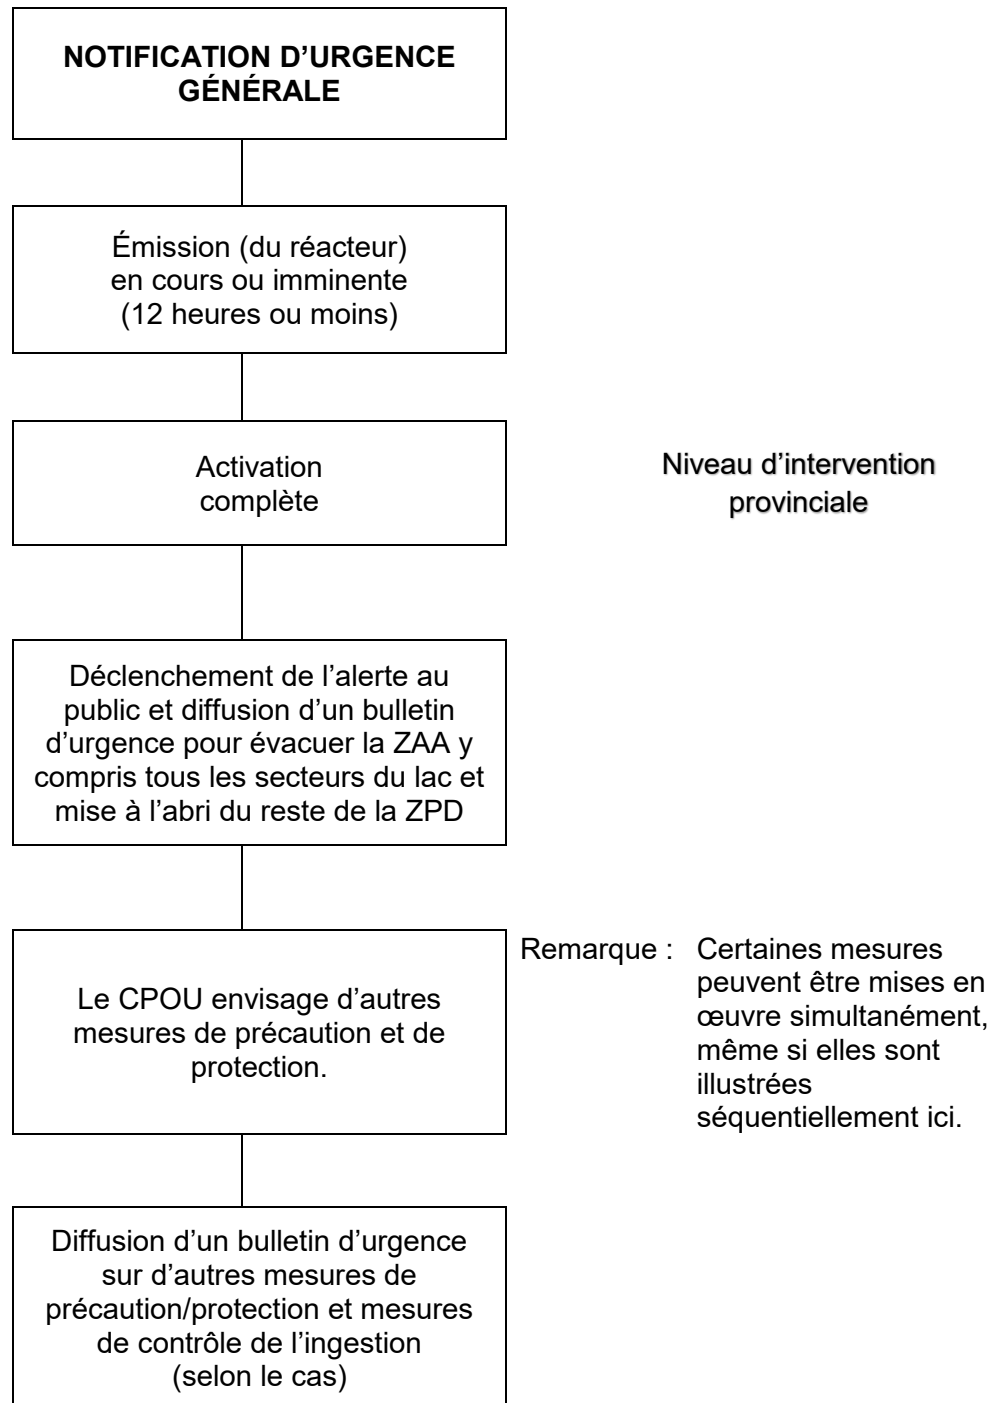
NOTIFICATION D’URGENCE GÉNÉRALE

Émission (du réacteur) en cours ou imminente (12 heures ou moins)

Activation complète

Niveau d’intervention provinciale

Déclenchement de l’alerte au public et diffusion d’un bulletin d’urgence pour évacuer la ZAA y compris tous les secteurs du lac et mise à l’abri du reste de la ZPD

Le CPOU envisage d’autres mesures de précaution et de protection.

Remarque : Certaines mesures peuvent être mises en œuvre simultanément, même si elles sont illustrées séquentiellement ici.

Diffusion d’un bulletin d’urgence sur d’autres mesures de précaution/protection et mesures de contrôle de l’ingestion (selon le cas)